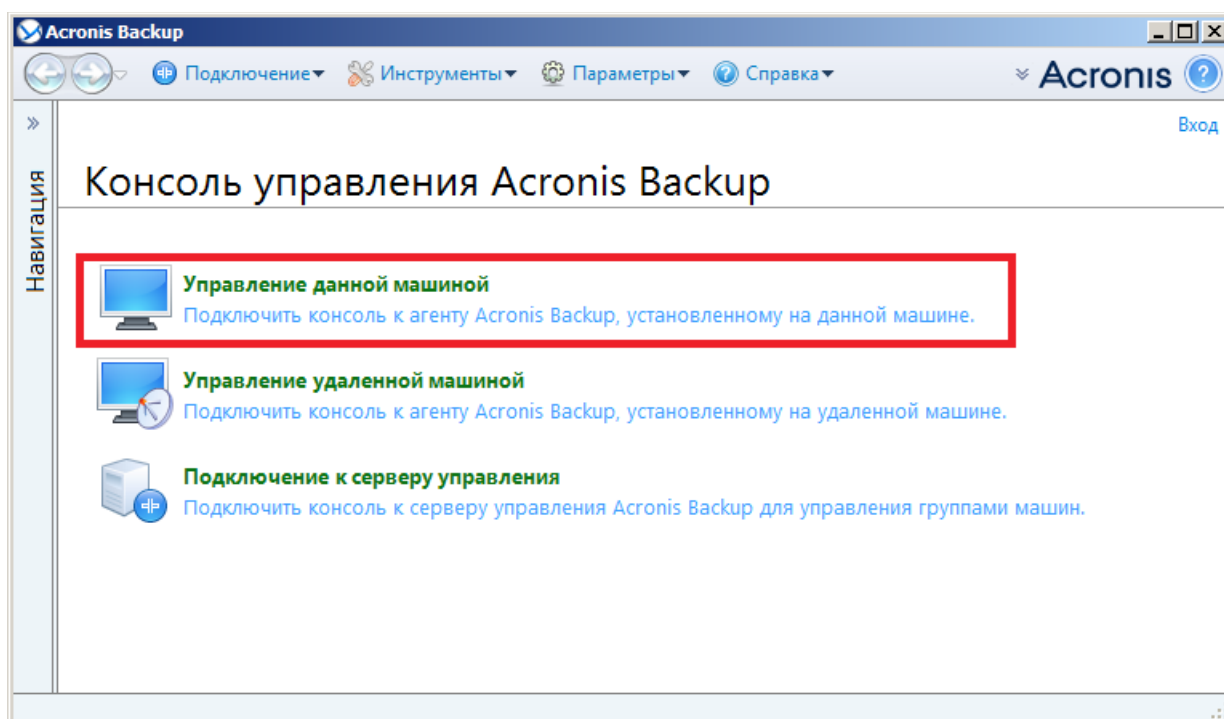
Acronis Backup

Подключение Инструменты Параметры Справка Acronis

Навигация

Вход

Консоль управления Acronis Backup

Управление данной машиной
Подключить консоль к агенту Acronis Backup, установленному на данной машине.

Управление удаленной машиной
Подключить консоль к агенту Acronis Backup, установленному на удаленной машине.

Подключение к серверу управления
Подключить консоль к серверу управления Acronis Backup для управления группами машин.